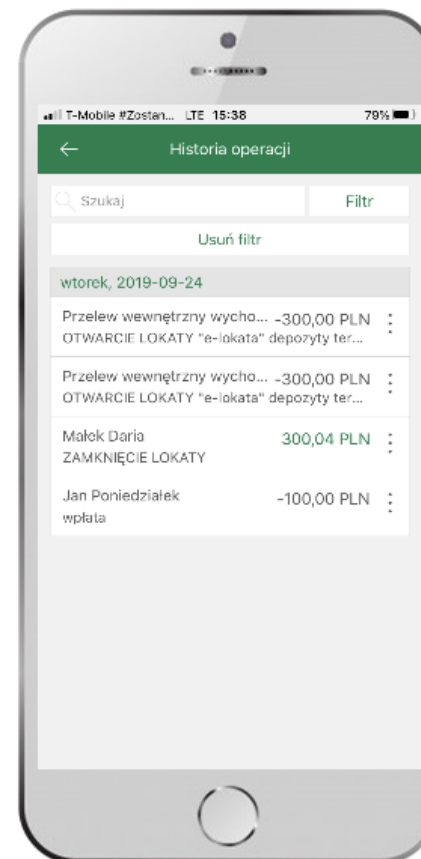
T-Mobile #Zostan... LTE 15:38 79%

Historia operacji

Szukaj

Filtr

Usuń filtr

wtorek, 2019-09-24

Przelew wewnętrzny wycho... -300,00 PLN
OTWARCIE LOKATY "e-lokata" depozyty ter...

Przelew wewnętrzny wycho... -300,00 PLN
OTWARCIE LOKATY "e-lokata" depozyty ter...

Małek Daria 300,04 PLN
ZAMKNIĘCIE LOKATY

Jan Poniedziałek -100,00 PLN
wpłata